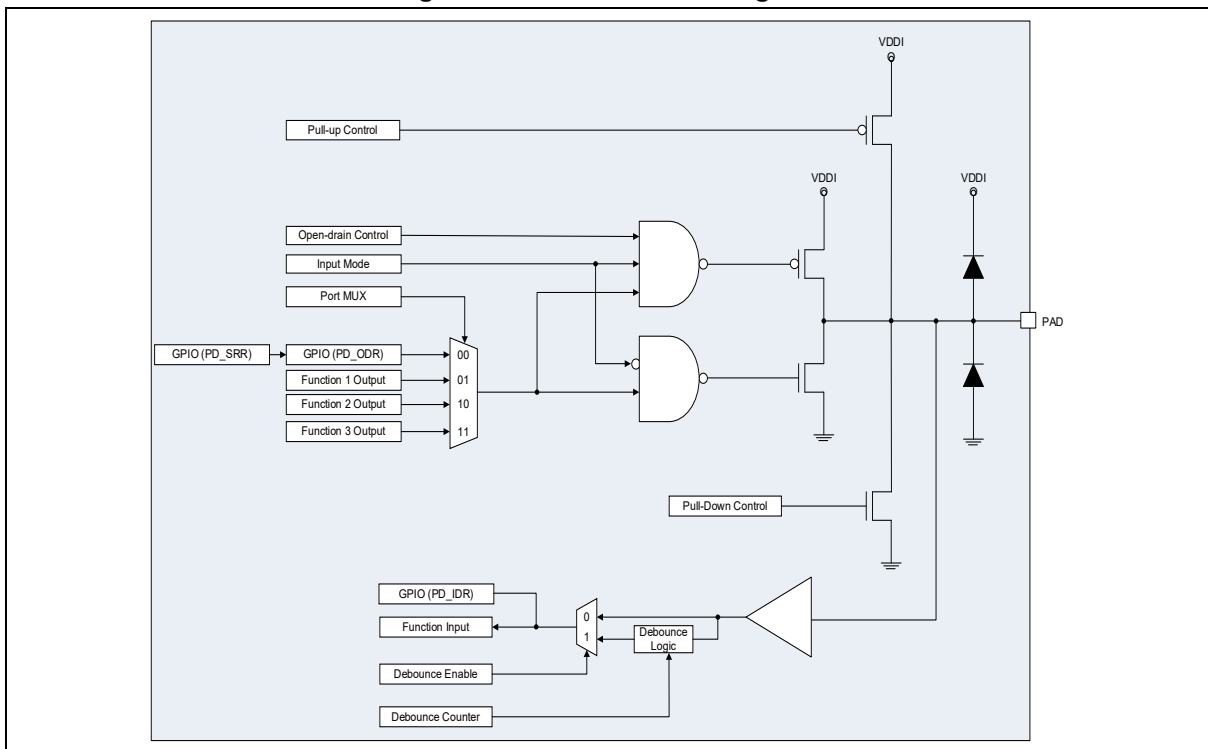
VDDI

Pull-up Control

VDDI

VDDI

Open-drain Control

Input Mode

Port MUX

PAD

GPIO (PD_SRR)

GPIO (PD_ODR)

00

Function 1 Output

01

Function 2 Output

10

Function 3 Output

11

Pull-Down Control

GPIO (PD_IDR)

0

Function Input

1

Debounce Logic

Debounce Enable

Debounce Counter